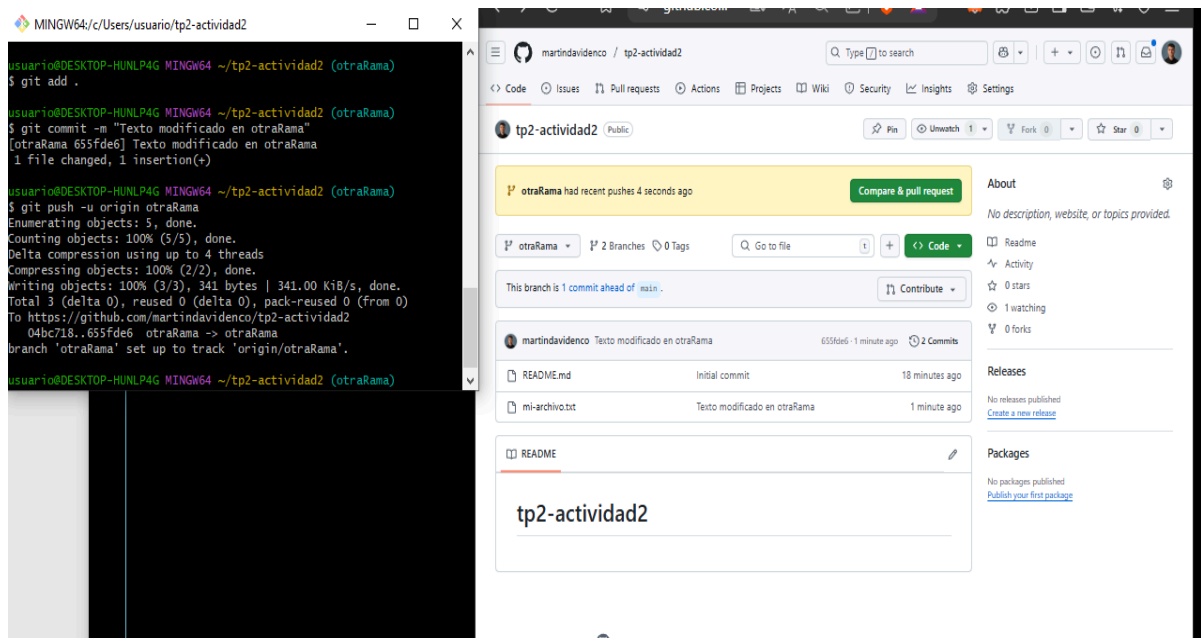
MINGW64:/c/Users/usuario/tp2-actividad2

usuario@DESKTOP-HUNLP4G MINGW64 ~/tp2-actividad2 (otraRama)
$ git add .

usuario@DESKTOP-HUNLP4G MINGW64 ~/tp2-actividad2 (otraRama)
$ git commit -m "Texto modificado en otraRama"
[otraRama 655fde6] Texto modificado en otraRama
 1 file changed, 1 insertion(+)

usuario@DESKTOP-HUNLP4G MINGW64 ~/tp2-actividad2 (otraRama)
$ git push -u origin otraRama
Enumerating objects: 5, done.
Counting objects: 100% (5/5), done.
Delta compression using up to 4 threads
Compressing objects: 100% (2/2), done.
Writing objects: 100% (3/3), 341 bytes | 341.00 KiB/s, done.
Total 3 (delta 0), reused 0 (delta 0), pack-reused 0 (from 0)
To https://github.com/martindavidenco/tp2-actividad2
   04bc718..655fde6  otraRama -> otraRama
branch 'otraRama' set up to track 'origin/otraRama'.

usuario@DESKTOP-HUNLP4G MINGW64 ~/tp2-actividad2 (otraRama)

martindavidenco / tp2-actividad2
Type / to search
Code  Issues  Pull requests  Actions  Projects  Wiki  Security  Insights  Settings

tp2-actividad2 Public
Pin  Unwatch 1  Fork 0  Star 0

otraRama had recent pushes 4 seconds ago
Compare & pull request

otraRama  2 Branches  0 Tags  Go to file  t  +  Code

This branch is 1 commit ahead of main .
Contribute

martindavidenco Texto modificado en otraRama  655fde6 · 1 minute ago  2 Commits

| README.md | Initial commit | 18 minutes ago |
|---|---|---|
| mi-archivo.txt | Texto modificado en otraRama | 1 minute ago |

README

tp2-actividad2

About
No description, website, or topics provided.
Readme
Activity
0 stars
1 watching
0 forks

Releases
No releases published
Create a new release

Packages
No packages published
Publish your first package